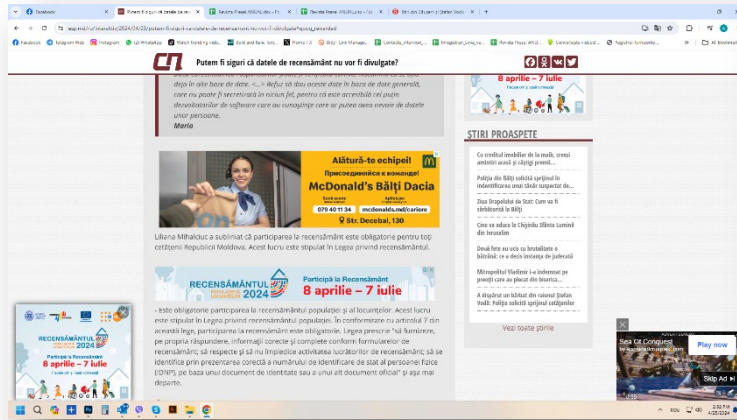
Facebook | Putem fi siguri că datele de re... | Sedinta Presei AMMLAdov - Fo... | Revista Presei AMMLAdov - Fo... | Ştiri din Bălţi şi raionul Ştefan Vodă | +

esp.md/ru/-/mariaitdy/2024/04/23/putem-fi-siguri-ca-datele-de-recensamant-nu-vor-fi-divulgate?quest_remember

Putem fi siguri că datele de recensământ nu vor fi divulgate?

deja în alte baze de date. <...> Refuz să dau aceste date în baza de date generală, care nu poate fi secretizată în niciun fel, pentru că este accesibilă cel puțin dezvoltatorilor de software care au cunoștințe care ar putea avea nevoie de datele unor persoane.
Mario

Alătură-te echipei!
Присоединяйся к команде!
McDonald's Bălți Dacia
079 40 11 34 mcdonalds.md/cariere
Str. Decebal, 130

Liliana Mihailciuc a subliniat că participarea la recensământ este obligatorie pentru toți cetățenii Republicii Moldova. Acest lucru este stipulat în Legea privind recensământul.

RECENSĂMÂNTUL 2024
Participă la Recensământ
8 aprilie – 7 iulie

- Este obligatorie participarea la recensământul populației și al locuințelor. Acest lucru este stipulat în Legea privind recensământul populației. În conformitate cu articolul 7 din această lege, participarea la recensământ este obligatorie. Legea prevede "să furnizeze, pe propria răspundere, informații corecte și complete conform formularelor de recensământ; să respecte și să nu împiedice activitatea lucrătorilor de recensământ; să se identifice prin prezentarea corectă a numărului de identificare de stat al persoanei fizice (IDNP), pe baza unui document de identitate sau a unui alt document oficial" și așa mai departe.

RECENSĂMÂNTUL 2024
Participă la Recensământ
8 aprilie – 7 iulie

8 aprilie – 7 iulie

ȘTIRI PROASPETE

Cu creditul imobiliar de la mafie, cresc amintiri avusă și câștigi premii...

Poliția din Bălți solicită sprijinul în identificarea unui tânăr suspectat de...

Ziua Drapelului de Stat: Cum va fi sărbătorită la Bălți

Cine va aduce la Chișinău Sfânta Lumină din Ierusalim

Două fete au ucis cu brutalitate o bătrână: ce a decis instanța de judecată

Mitropolitul Vladimir i-a îndemnat pe preoți care au plecat din biserica...

A dispărut un bărbat din raionul Ștefan Vodă. Poliția solicită sprijinul cetățenilor

Vezi toate știrile

Sea Of Conquest
Play now
Skip Ad